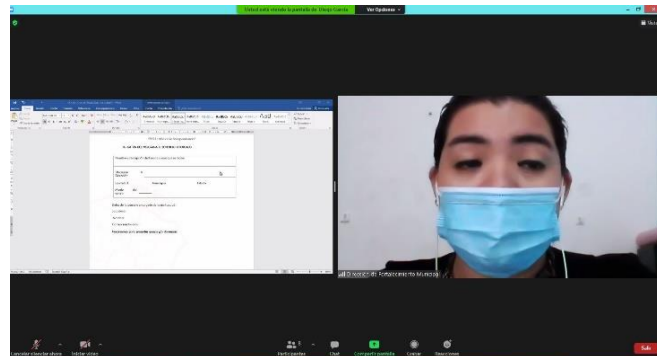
Usted está viendo la pantalla de Diego Guerra
Ver Opciones

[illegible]

Dirección de Fortalecimiento Municipal

Cancelar silenciar ahora
Iniciar video
Participantes
Chat
Compartir pantalla
Grabar
Reacciones
Salir